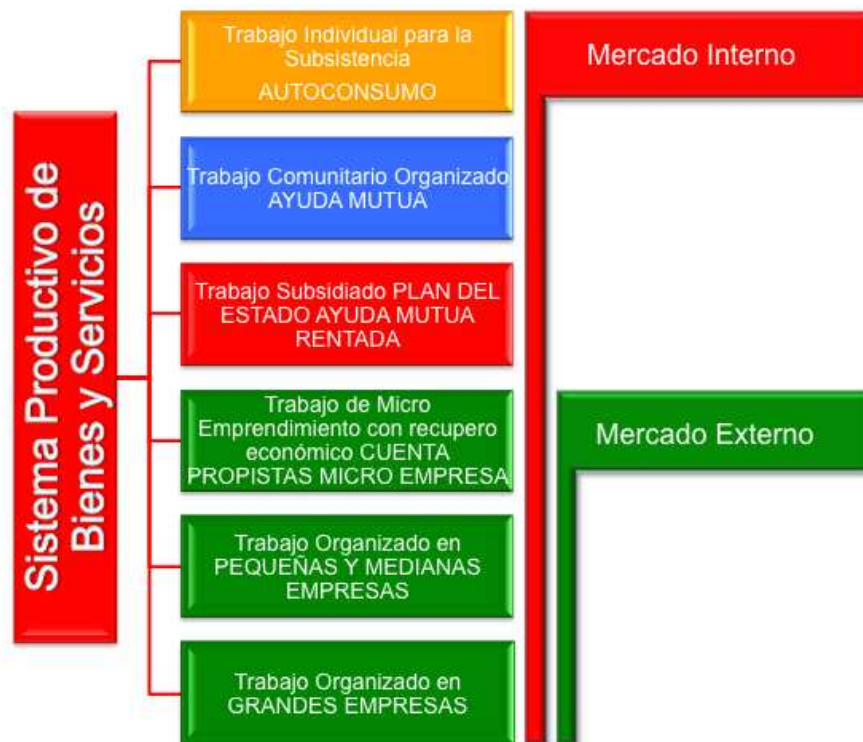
Sistema Productivo de Bienes y Servicios

Trabajo Individual para la Subsistencia
AUTOCONSUMO

Trabajo Comunitario Organizado AYUDA MUTUA

Trabajo Subsidiado PLAN DEL ESTADO AYUDA MUTUA RENTADA

Trabajo de Micro Emprendimiento con recupero económico CUENTA PROPISTAS MICRO EMPRESA

Trabajo Organizado en PEQUEÑAS Y MEDIANAS EMPRESAS

Trabajo Organizado en GRANDES EMPRESAS

Mercado Interno

Mercado Externo